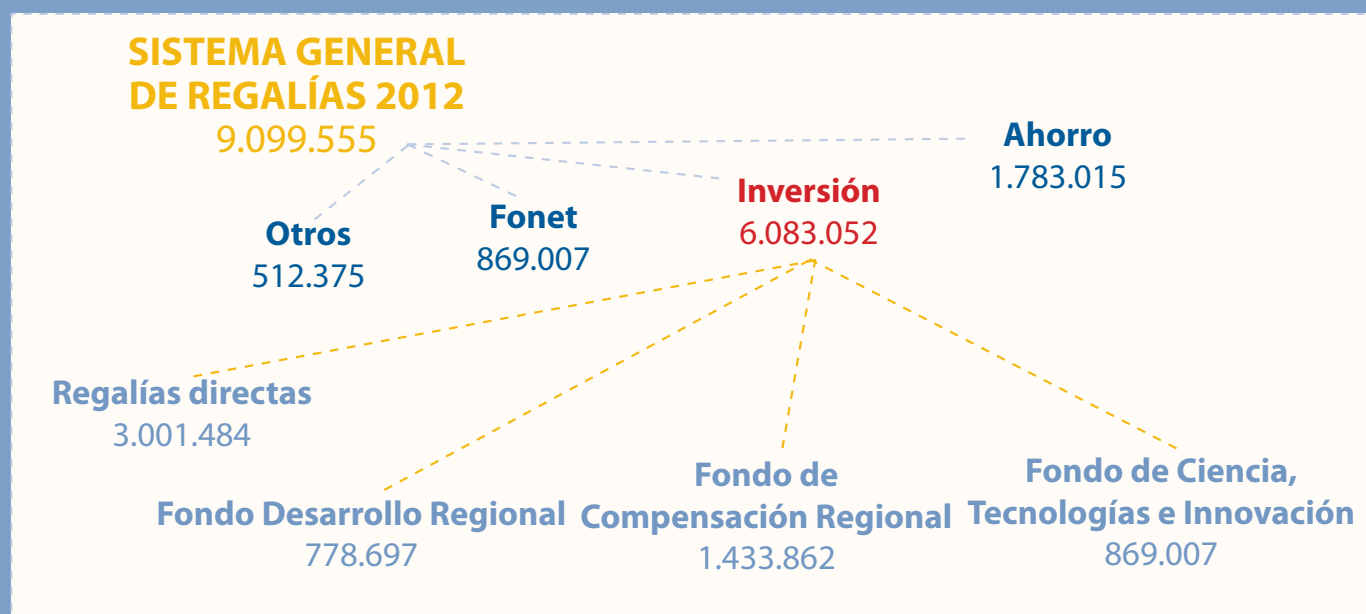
SISTEMA GENERAL DE REGALÍAS 2012
9.099.555

Ahorro
1.783.015

Inversión
6.083.052

Otros
512.375

Fonet
869.007

Regalías directas
3.001.484

Fondo Desarrollo Regional
778.697

Fondo de Compensación Regional
1.433.862

Fondo de Ciencia, Tecnologías e Innovación
869.007